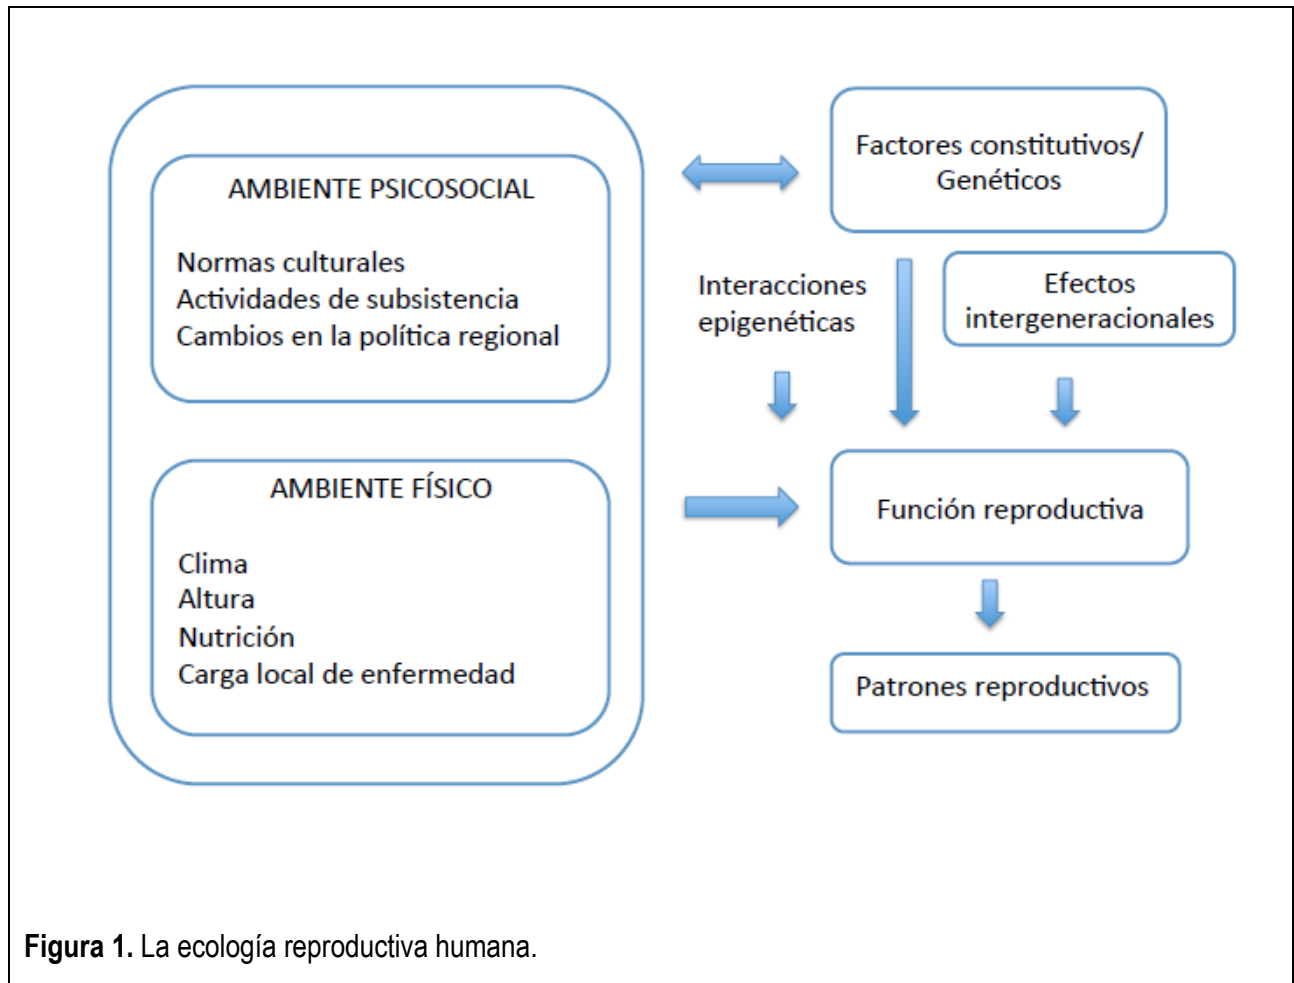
AMBIENTE PSICOSOCIAL

Normas culturales
Actividades de subsistencia
Cambios en la política regional

AMBIENTE FÍSICO

Clima
Altura
Nutrición
Carga local de enfermedad

Factores constitutivos/ Genéticos

Interacciones epigenéticas

Efectos intergeneracionales

Función reproductiva

Patrones reproductivos

**Figura 1.** La ecología reproductiva humana.